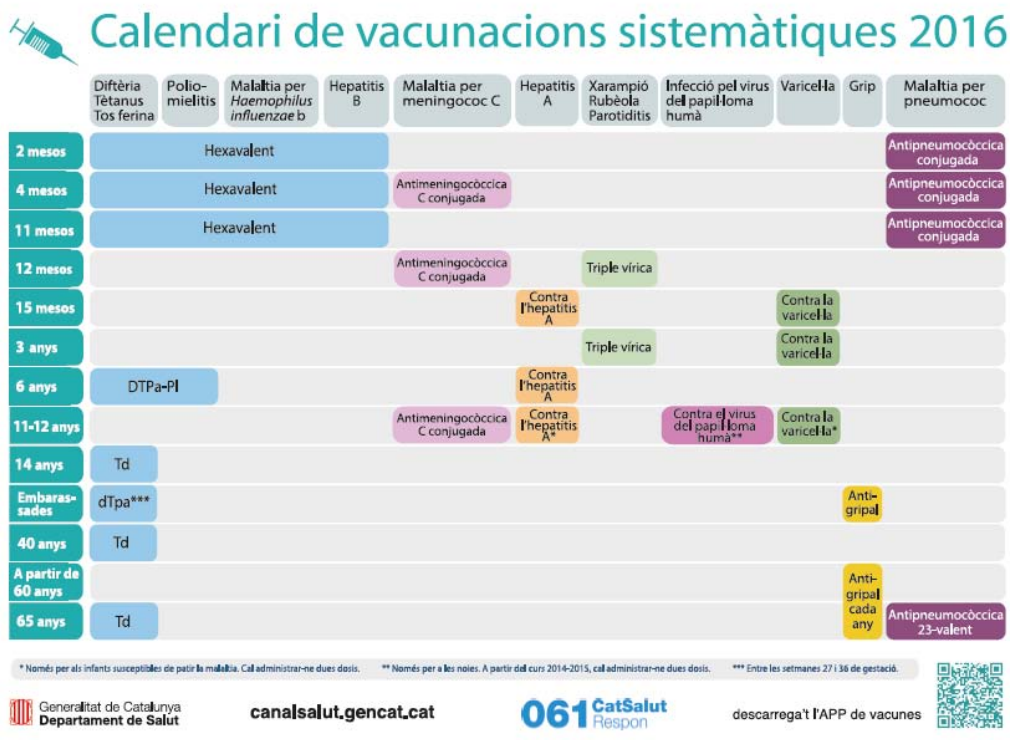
Calendari de vacunacions sistemàtiques 2016

| | Diftèria Tètanus Tos ferina | Poliomielitis | Malaltia per *Haemophilus influenzae* b | Hepatitis B | Malaltia per meningococ C | Hepatitis A | Xarampió Rubèola Parotiditis | Infecció pel virus del papil·loma humà | Varicel·la | Grip | Malaltia per pneumococ |
|---|---|---|---|---|---|---|---|---|---|---|---|
| 2 mesos | Hexavalent | | | | | | | | | | Antipneumocòccica conjugada |
| 4 mesos | Hexavalent | | | | Antimeningocòccica C conjugada | | | | | | Antipneumocòccica conjugada |
| 11 mesos | Hexavalent | | | | | | | | | | Antipneumocòccica conjugada |
| 12 mesos | | | | | Antimeningocòccica C conjugada | | Triple vírica | | | | |
| 15 mesos | | | | | | Contra l'hepatitis A | | | Contra la varicel·la | | |
| 3 anys | | | | | | | Triple vírica | | Contra la varicel·la | | |
| 6 anys | DTPa-PI | | | | | Contra l'hepatitis A | | | | | |
| 11-12 anys | | | | | Antimeningocòccica C conjugada | Contra l'hepatitis A* | | Contra el virus del papil·loma humà** | Contra la varicel·la* | | |
| 14 anys | Td | | | | | | | | | | |
| Embarassades | dTpa*** | | | | | | | | | Antigripal | |
| 40 anys | Td | | | | | | | | | | |
| A partir de 60 anys | | | | | | | | | | Antigripal cada any | |
| 65 anys | Td | | | | | | | | | | Antipneumocòccica 23-valent |

* Només per als infants susceptibles de patir la malaltia. Cal administrar-ne dues dosis. ** Només per a les noies. A partir del curs 2014-2015, cal administrar-ne dues dosis. *** Entre les setmanes 27 i 36 de gestació.

Generalitat de Catalunya Departament de Salut

canalsalut.gencat.cat

061 CatSalut Respon

descarrega't l'APP de vacunes